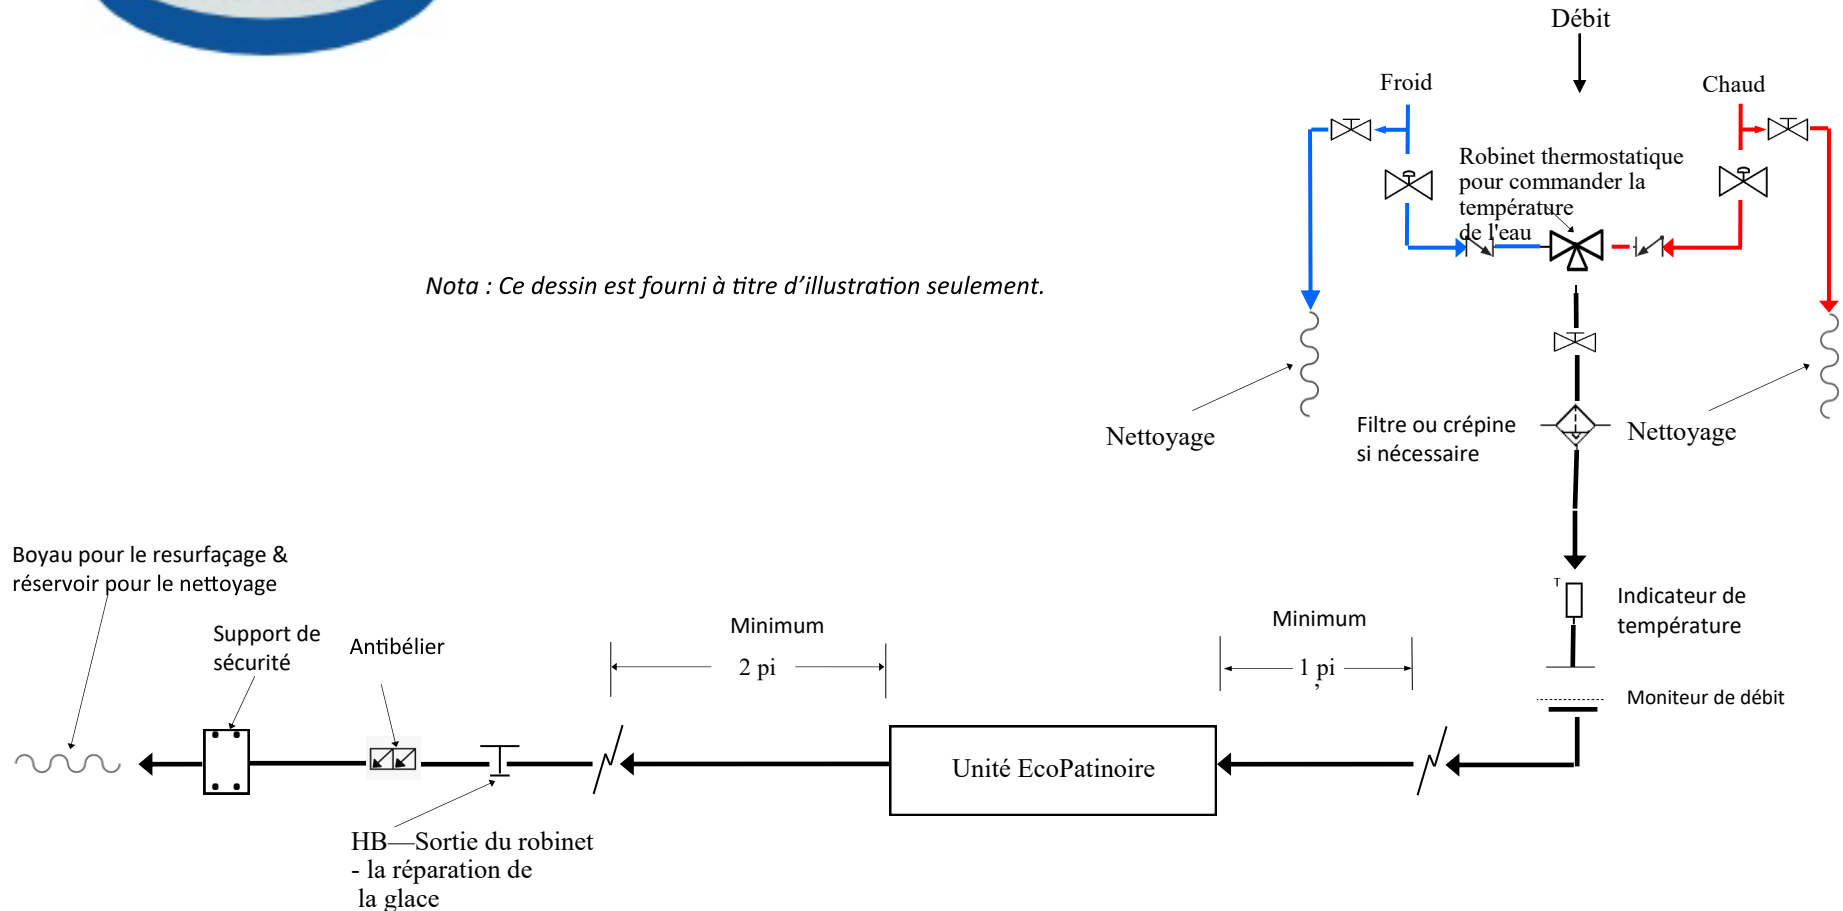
Débit

Froid

Chaud

Robinet thermostatique pour commander la température de l'eau

Nota : Ce dessin est fourni à titre d'illustration seulement.

Nettoyage

Filtre ou crépine si nécessaire

Nettoyage

Boyau pour le resurfaçage & réservoir pour le nettoyage

Support de sécurité

Antibélier

Minimum

2 pi

Minimum

1 pi

Indicateur de température

Moniteur de débit

Unité EcoPatinoire

HB—Sortie du robinet - la réparation de la glace